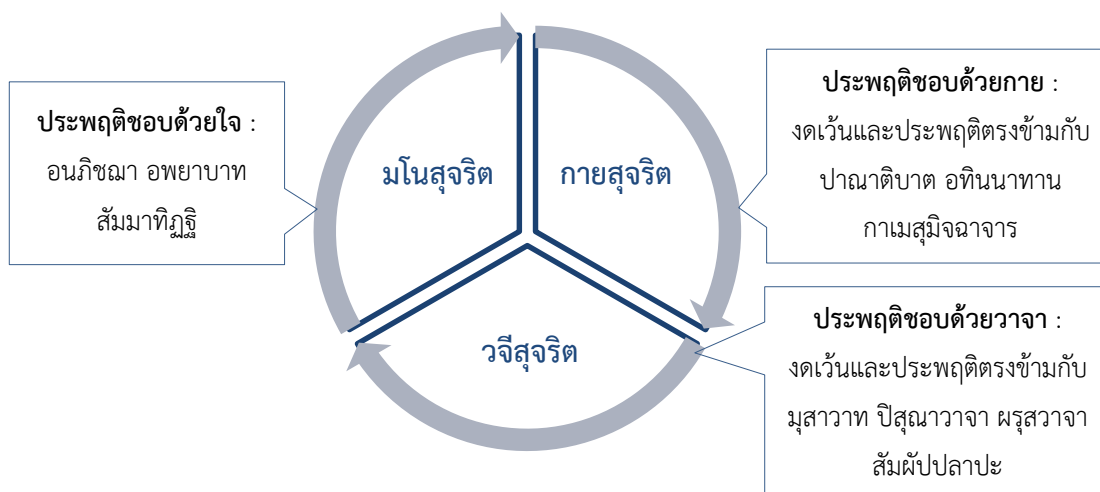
**ประพฤติชอบด้วยใจ** :
อนภิชฌา อพยาบาท
สัมมาทิฏฐิ

มโนสุจริต

กายสุจริต

วจีสุจริต

**ประพฤติชอบด้วยกาย** :
งดเว้นและประพฤติตรงข้ามกับ
ปาณาติบาต อทินนาทาน
กาเมสุมิจฉาจาร

**ประพฤติชอบด้วยวาจา** :
งดเว้นและประพฤติตรงข้ามกับ
มุสาวาท ปิสุณาวาจา ผรุสวาจา
สัมผัปปลาปะ